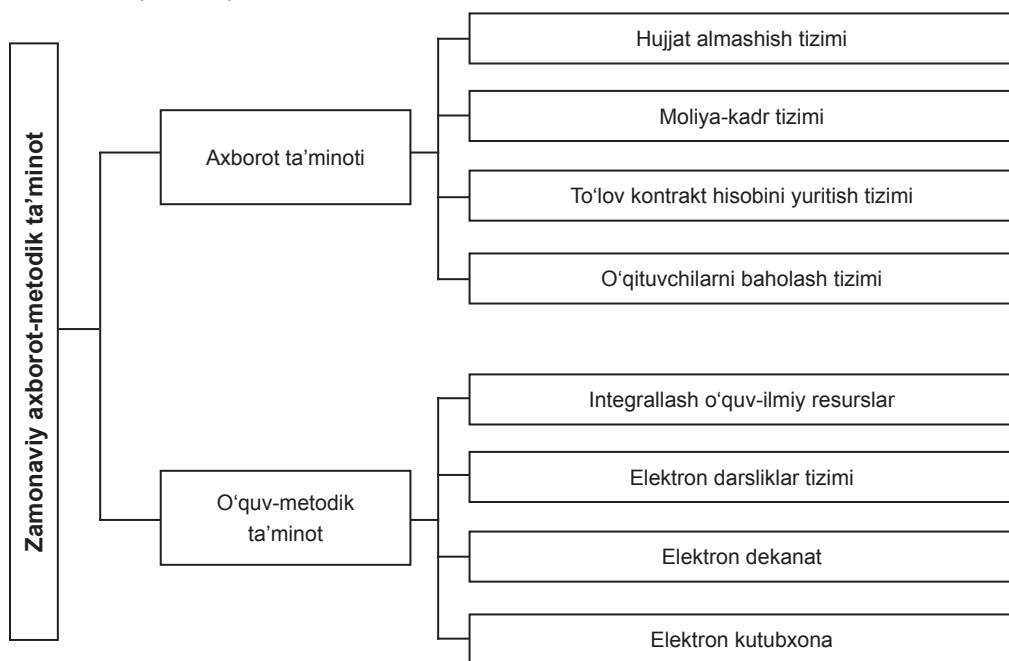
Zamonaviy axborot-metodik ta'minot

Axborot ta'minoti

Hujjat almashish tizimi

Moliya-kadr tizimi

To'lov kontrakt hisobini yuritish tizimi

O'qituvchilarni baholash tizimi

O'quv-metodik ta'minot

Integrallash o'quv-ilmiy resurslar

Elektron darsliklar tizimi

Elektron dekanat

Elektron kutubxona